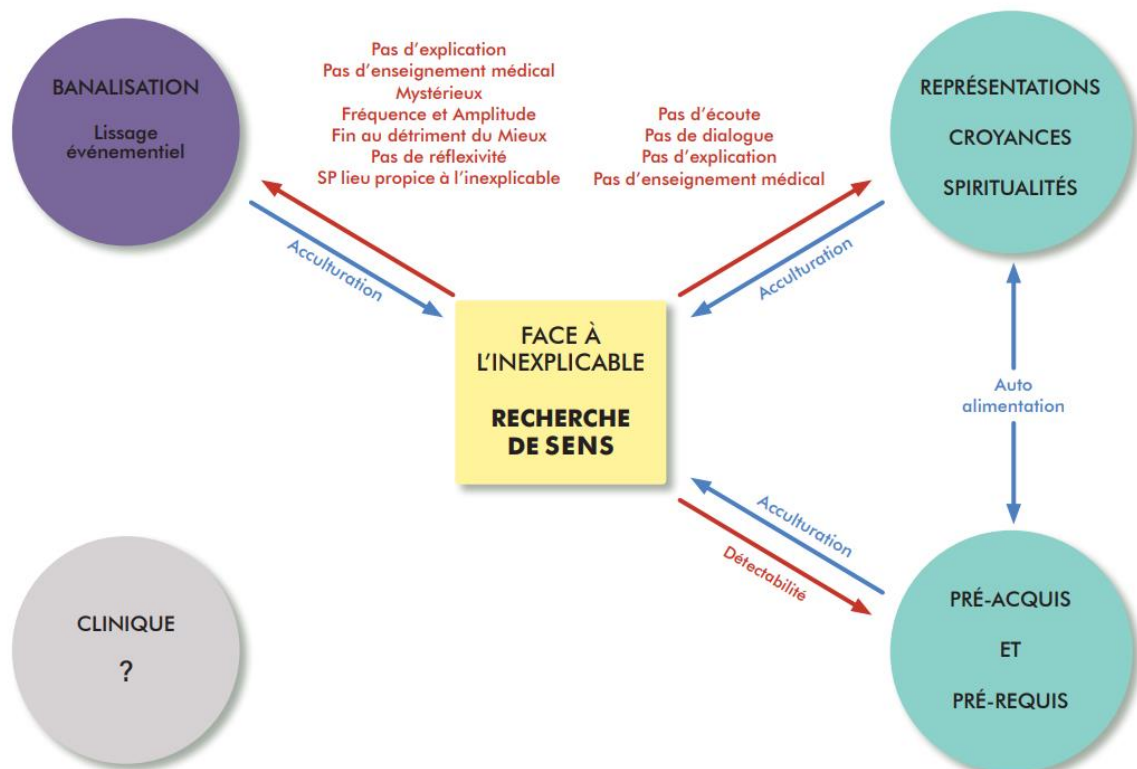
BANALISATION

Lissage événementiel

Pas d'explication
Pas d'enseignement médical
Mystérieux
Fréquence et Amplitude
Fin au détriment du Mieux
Pas de réflexivité
SP lieu propice à l'inexplicable

Pas d'écoute
Pas de dialogue
Pas d'explication
Pas d'enseignement médical

REPRÉSENTATIONS

CROYANCES

SPIRITUALITÉS

Acculturation

Acculturation

FACE À L'INEXPLICABLE

RECHERCHE DE SENS

Auto alimentation

Acculturation

Détectabilité

CLINIQUE

?

PRÉ-ACQUIS

ET

PRÉ-REQUIS